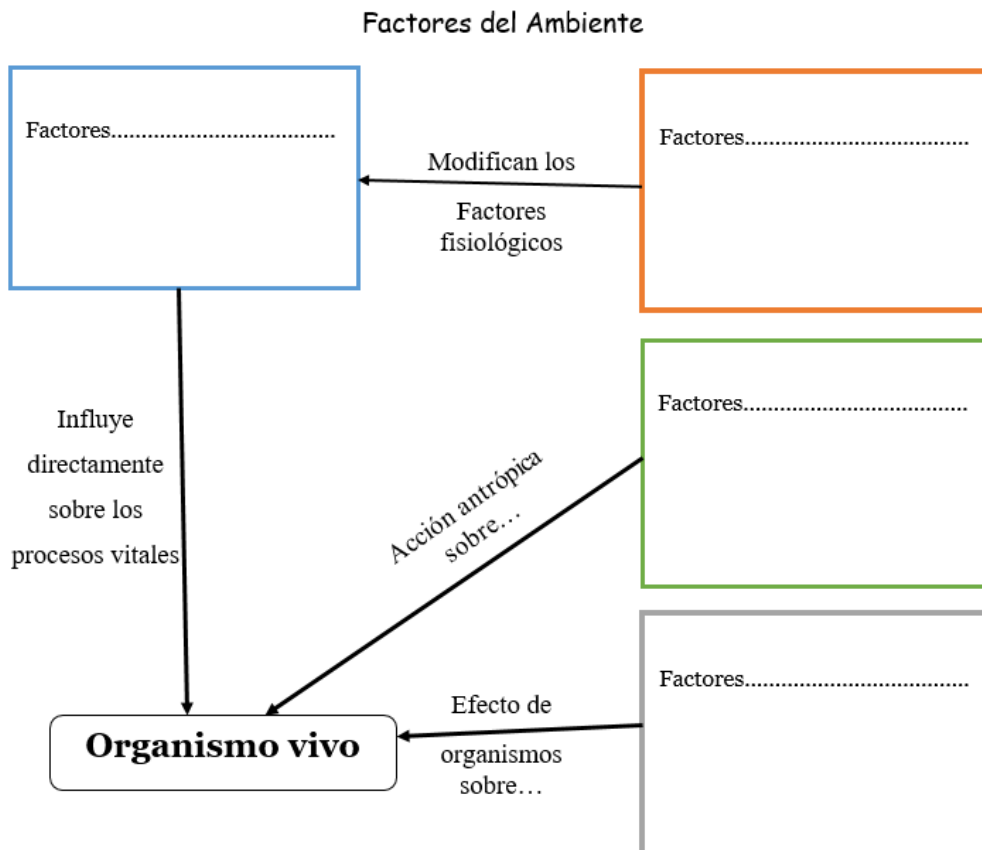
Factores del Ambiente

Factores....................................

Modifican los Factores fisiológicos

Factores....................................

Influye directamente sobre los procesos vitales

Factores....................................

Acción antrópica sobre…

Factores....................................

Efecto de organismos sobre…

Organismo vivo